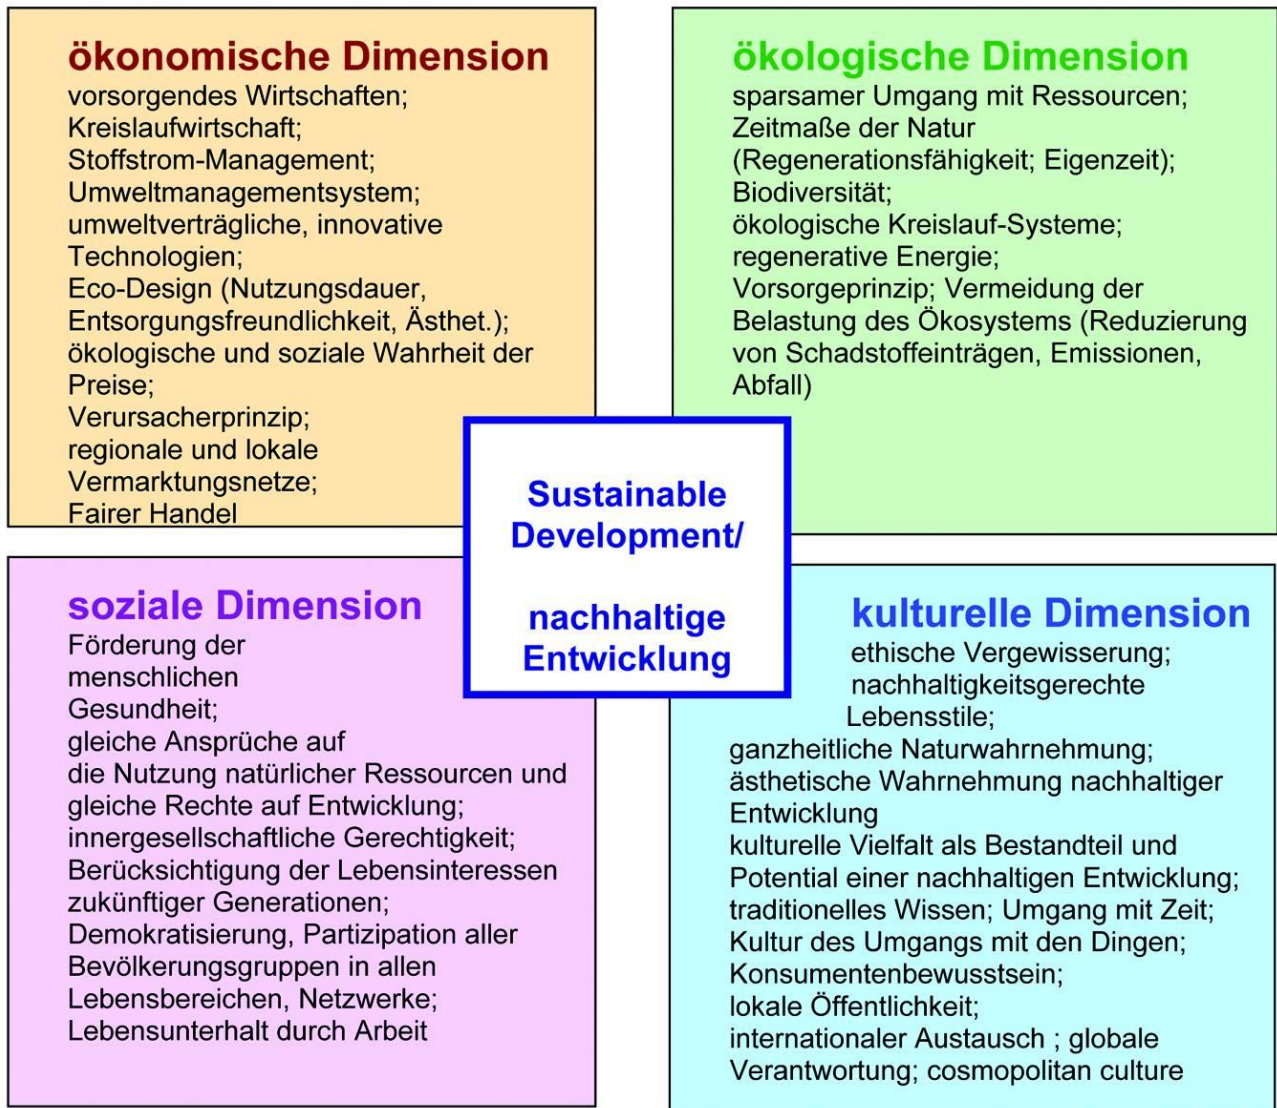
ökonomische Dimension
vorsorgendes Wirtschaften;
Kreislaufwirtschaft;
Stoffstrom-Management;
Umweltmanagementsystem;
umweltverträgliche, innovative Technologien;
Eco-Design (Nutzungsdauer, Entsorgungsfreundlichkeit, Ästhet.);
ökologische und soziale Wahrheit der Preise;
Verursacherprinzip;
regionale und lokale Vermarktungsnetze;
Fairer Handel

ökologische Dimension
sparsamer Umgang mit Ressourcen;
Zeitmaße der Natur (Regenerationsfähigkeit; Eigenzeit);
Biodiversität;
ökologische Kreislauf-Systeme;
regenerative Energie;
Vorsorgeprinzip; Vermeidung der Belastung des Ökosystems (Reduzierung von Schadstoffeinträgen, Emissionen, Abfall)

Sustainable Development/

nachhaltige Entwicklung

soziale Dimension
Förderung der menschlichen Gesundheit;
gleiche Ansprüche auf die Nutzung natürlicher Ressourcen und gleiche Rechte auf Entwicklung;
innergesellschaftliche Gerechtigkeit;
Berücksichtigung der Lebensinteressen zukünftiger Generationen;
Demokratisierung, Partizipation aller Bevölkerungsgruppen in allen Lebensbereichen, Netzwerke;
Lebensunterhalt durch Arbeit

kulturelle Dimension
ethische Vergewisserung;
nachhaltigkeitsgerechte Lebensstile;
ganzheitliche Naturwahrnehmung;
ästhetische Wahrnehmung nachhaltiger Entwicklung
kulturelle Vielfalt als Bestandteil und Potential einer nachhaltigen Entwicklung;
traditionelles Wissen; Umgang mit Zeit;
Kultur des Umgangs mit den Dingen;
Konsumentenbewusstsein;
lokale Öffentlichkeit;
internationaler Austausch ; globale Verantwortung; cosmopolitan culture